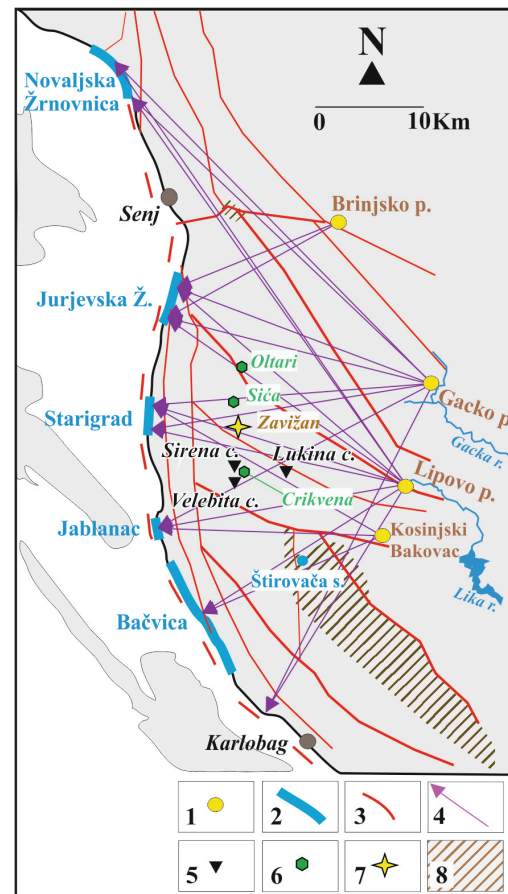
N

0 10Km

Novaljska Žrnovnica

Senj

Brinjsko p.

Jurjevska Ž.

Oltari

Gacko p

Sića

Starigrad

Zavižan

Gacka r.

Sirena c.

Lukina c.

Lipovo p.

Crikvena

Velebita c.

Kosinjski Bakovac

Jablanac

Štirovača s.

Lika r.

Bačvica

Karlobag

1

2

3

4

5

6

7

8